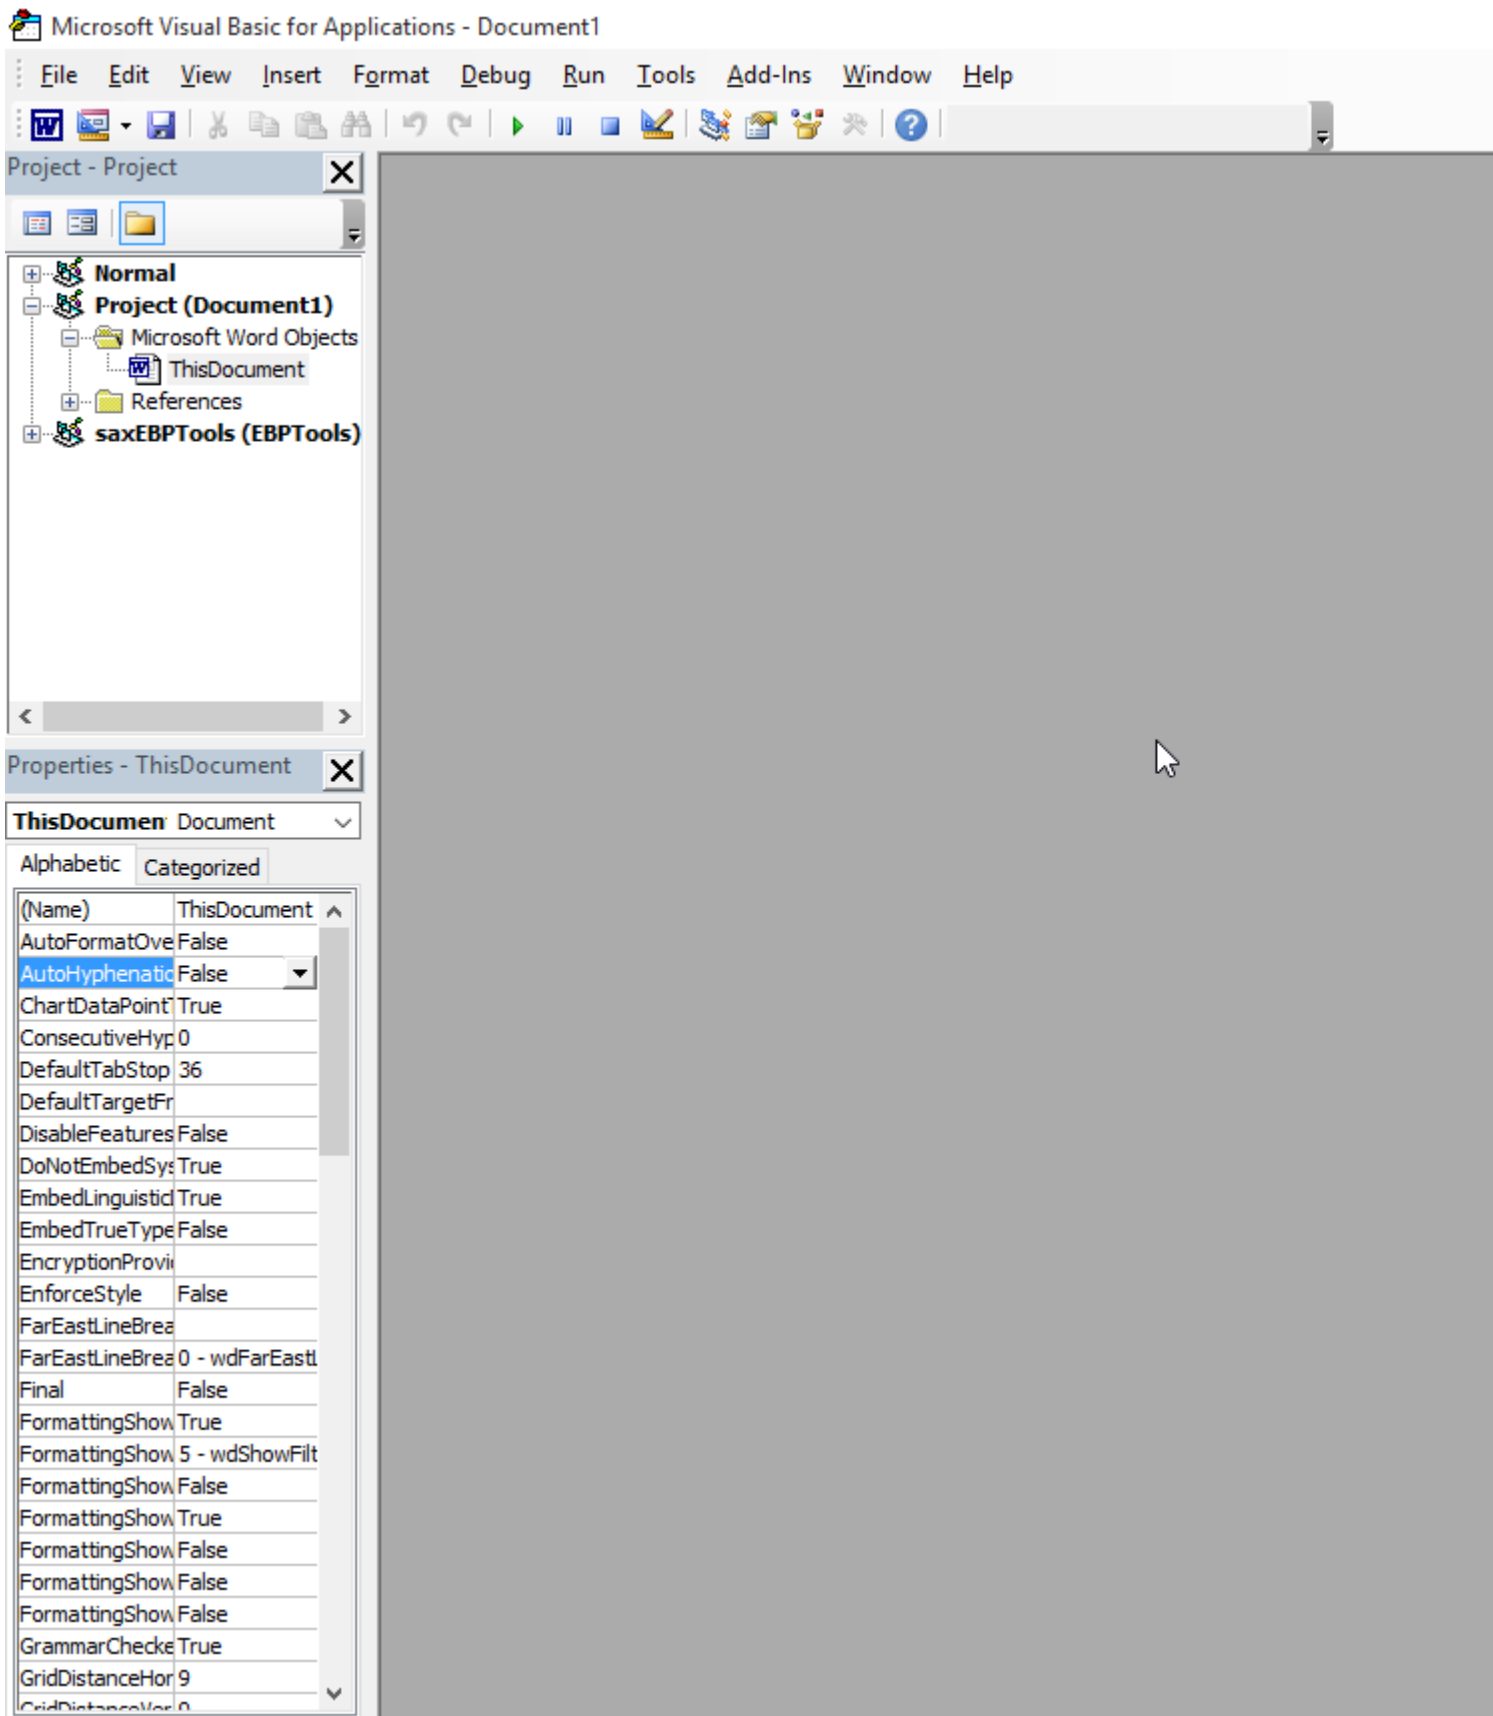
Microsoft Visual Basic for Applications - Document1

File Edit View Insert Format Debug Run Tools Add-Ins Window Help

Project - Project

Normal
Project (Document1)
Microsoft Word Objects
ThisDocument
References
saxEBPTools (EBPTools)

Properties - ThisDocument

ThisDocumen Document

Alphabetic Categorized

| | |
|---|---|
| (Name) | ThisDocument |
| AutoFormatOve | False |
| AutoHyphenatic | False |
| ChartDataPoint | True |
| ConsecutiveHyp | 0 |
| DefaultTabStop | 36 |
| DefaultTargetFr | |
| DisableFeatures | False |
| DoNotEmbedSys | True |
| EmbedLinguistic | True |
| EmbedTrueType | False |
| EncryptionProvi | |
| EnforceStyle | False |
| FarEastLineBrea | |
| FarEastLineBrea | 0 - wdFarEastL |
| Final | False |
| FormattingShow | True |
| FormattingShow | 5 - wdShowFilt |
| FormattingShow | False |
| FormattingShow | True |
| FormattingShow | False |
| FormattingShow | False |
| FormattingShow | False |
| GrammarChecke | True |
| GridDistanceHor | 9 |
| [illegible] | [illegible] |